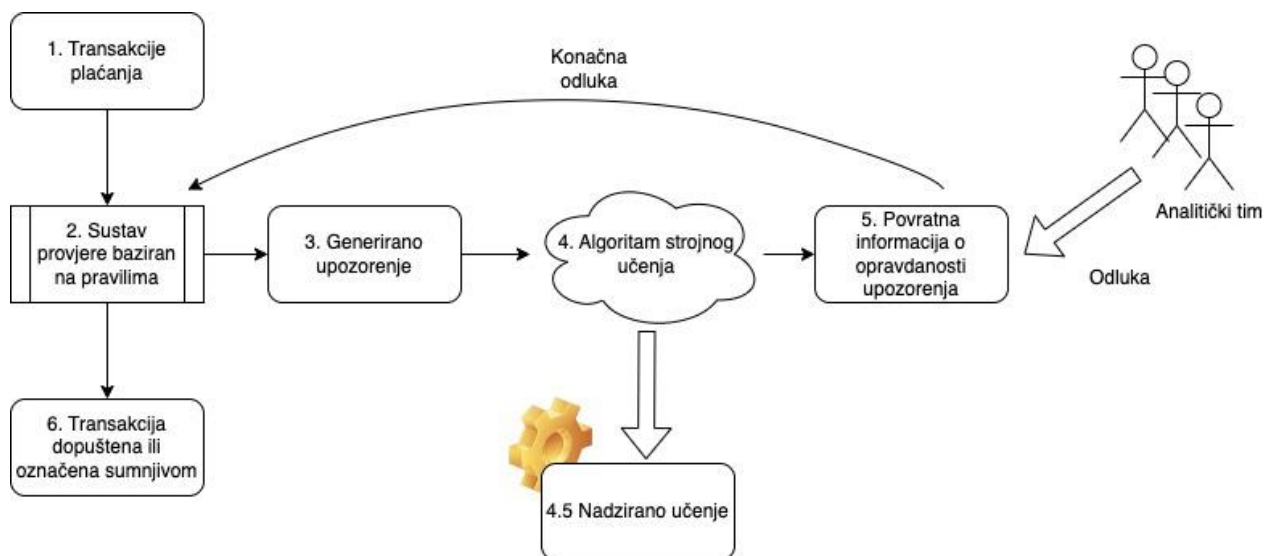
1. Transakcije plaćanja

Konačna odluka

2. Sustav provjere baziran na pravilima

3. Generirano upozorenje

4. Algoritam strojnog učenja

5. Povratna informacija o opravdanosti upozorenja

Analitički tim

Odluka

6. Transakcija dopuštena ili označena sumnjivom

4.5 Nadzirano učenje